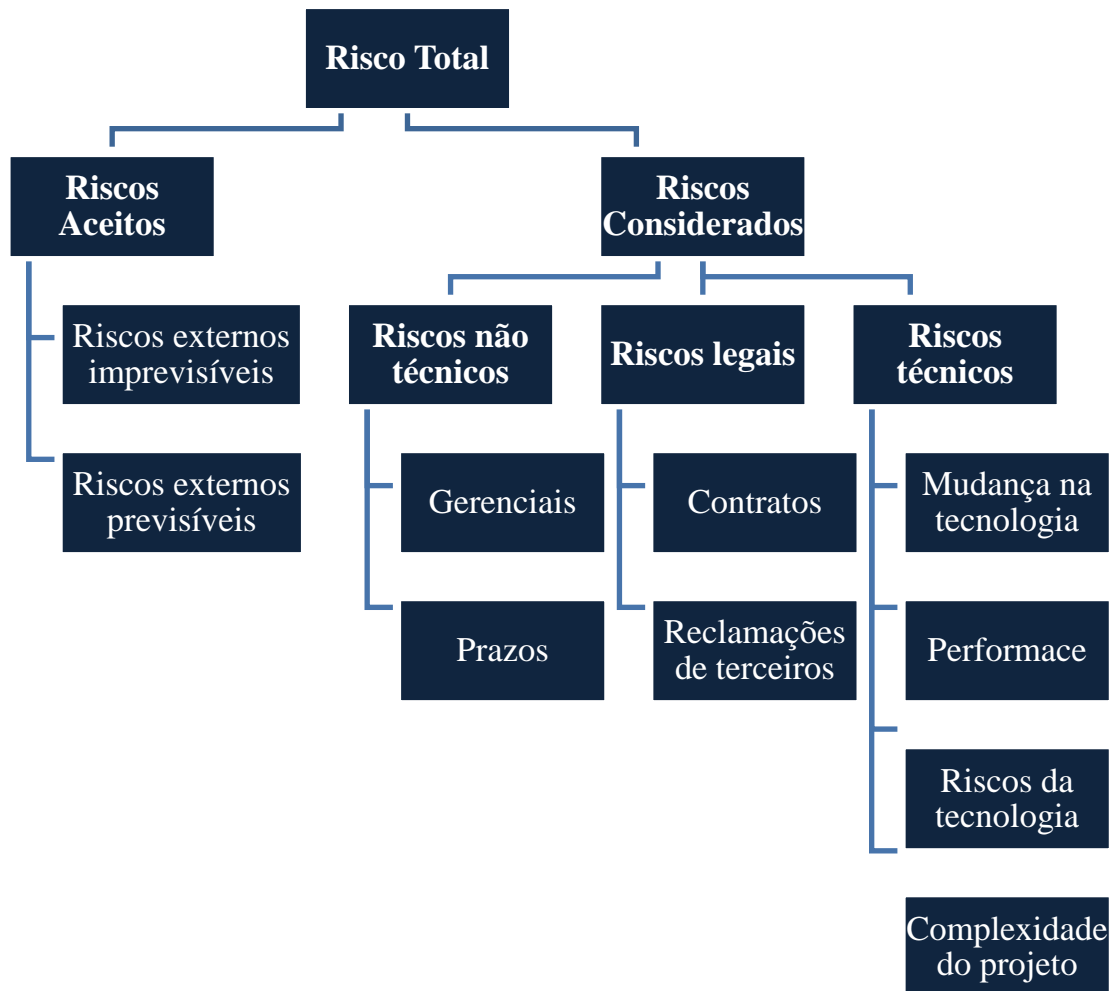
Risco Total

Riscos Aceitos

Riscos externos imprevisíveis

Riscos externos previsíveis

Riscos Considerados

Riscos não técnicos

Gerenciais

Prazos

Riscos legais

Contratos

Reclamações de terceiros

Riscos técnicos

Mudança na tecnologia

Performace

Riscos da tecnologia

Complexidade do projeto